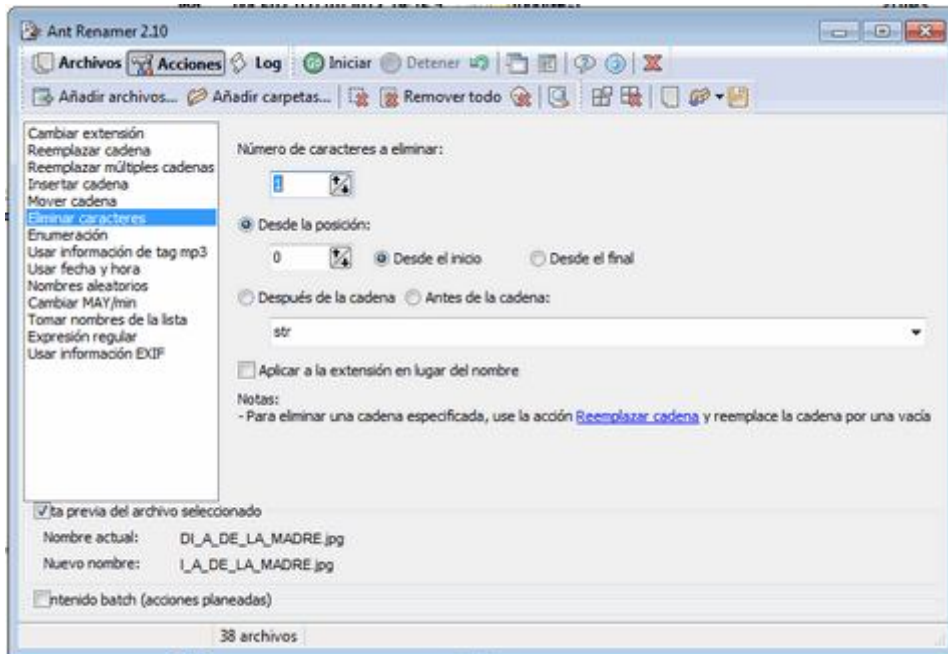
Ant Renamer 2.10

Archivos Acciones Log Iniciar Detener

Añadir archivos... Añadir carpetas... Remover todo

Cambiar extensión
Reemplazar cadena
Reemplazar múltiples cadenas
Insertar cadena
Mover cadena
Eliminar caracteres
Enumeración
Usar información de tag mp3
Usar fecha y hora
Nombres aleatorios
Cambiar MAY/min
Tomar nombres de la lista
Expresión regular
Usar información EXIF

Número de caracteres a eliminar:

1

Desde la posición:

0

Desde el inicio

Desde el final

Después de la cadena

Antes de la cadena:

str

Aplicar a la extensión en lugar del nombre

Notas:
- Para eliminar una cadena especificada, use la acción Reemplazar cadena y reemplace la cadena por una vacía

ta previa del archivo seleccionado

Nombre actual: DI_A_DE_LA_MADRE.jpg

Nuevo nombre: I_A_DE_LA_MADRE.jpg

ntenido batch (acciones planeadas)

38 archivos